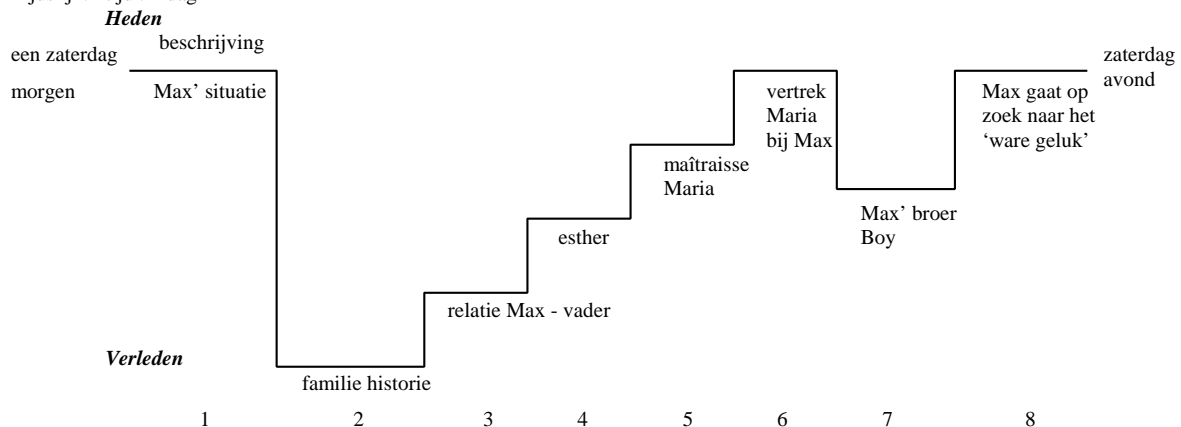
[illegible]

*Heden*

een zaterdag morgen

beschrijving Max' situatie

familie historie

relatie Max - vader

esther

maîtraisse Maria

vertrek Maria bij Max

Max' broer Boy

Max gaat op zoek naar het 'ware geluk'

zaterdag avond

*Verleden*

1 2 3 4 5 6 7 8